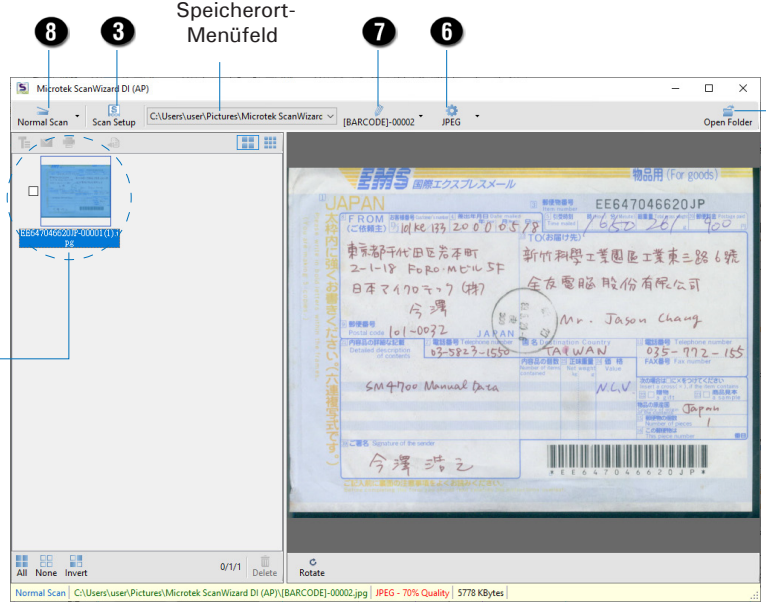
8 3 Speicherort-Menüfeld 7 6

Microtek ScanWizard DI (AP)

Normal Scan Scan Setup C:\Users\user\Pictures\Microtek ScanWizarc [BARCODE]-00002 JPEG Open Folder

EE647046620JP-00001(1).jpg

EMS 国際エクスプレスメール 物品用 (For goods)
JAPAN EE647046620JP
FROM 101 KE 133 2000 05 18
東京都千代田区岩本町 2-1-18 FORO・ビル 5F
日本マイクロテック(株) 今澤
101-0032
TO
新竹科學工業園區工業東三路 6號
全友電腦股份有限公司
Mr. Jason Chang
TAIWAN
03-5823-1550
035-772-155
SM4700 Manual Data
N.C.V
Japan
1
今澤 浩之
*EE647046620JP*

All None Invert 0/1/1 Delete Rotate

Normal Scan C:\Users\user\Pictures\Microtek ScanWizard DI (AP)\[BARCODE]-00002.jpg JPEG - 70% Quality 5778 KBytes